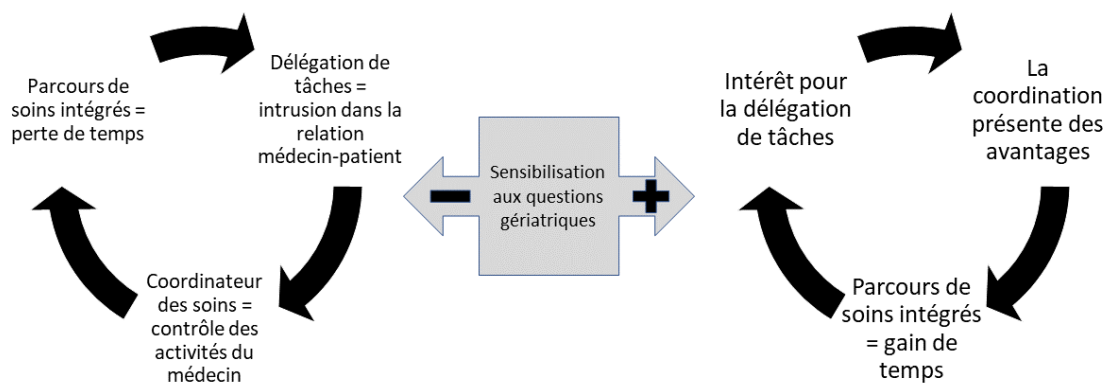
Parcours de soins intégrés = perte de temps

Délégation de tâches = intrusion dans la relation médecin-patient

Coordinateur des soins = contrôle des activités du médecin

Sensibilisation aux questions gériatriques

−

+

Intérêt pour la délégation de tâches

La coordination présente des avantages

Parcours de soins intégrés = gain de temps